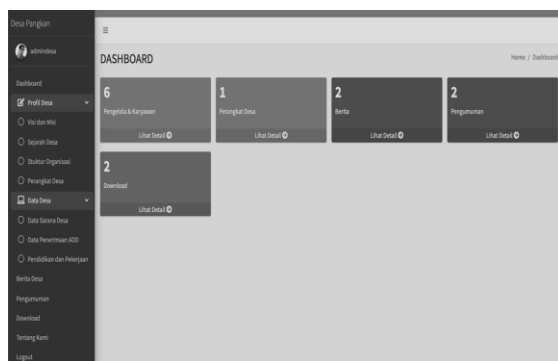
Desa Pangkan

admindesa

Dashboard

Profil Desa

Visi dan Misi

Sejarah Desa

Stuktur Organisasi

Perangkat Desa

Data Desa

Data Sarana Desa

Data Penerimaan ADD

Pendidikan dan Pekerjaan

Berita Desa

Pengumuman

Download

Tentang Kami

Logout

≡

DASHBOARD

Home / Dashboard

6

Pengelola & Karyawan

Lihat Detail

1

Perangkat Desa

Lihat Detail

2

Berita

Lihat Detail

2

Pengumuman

Lihat Detail

2

Download

Lihat Detail